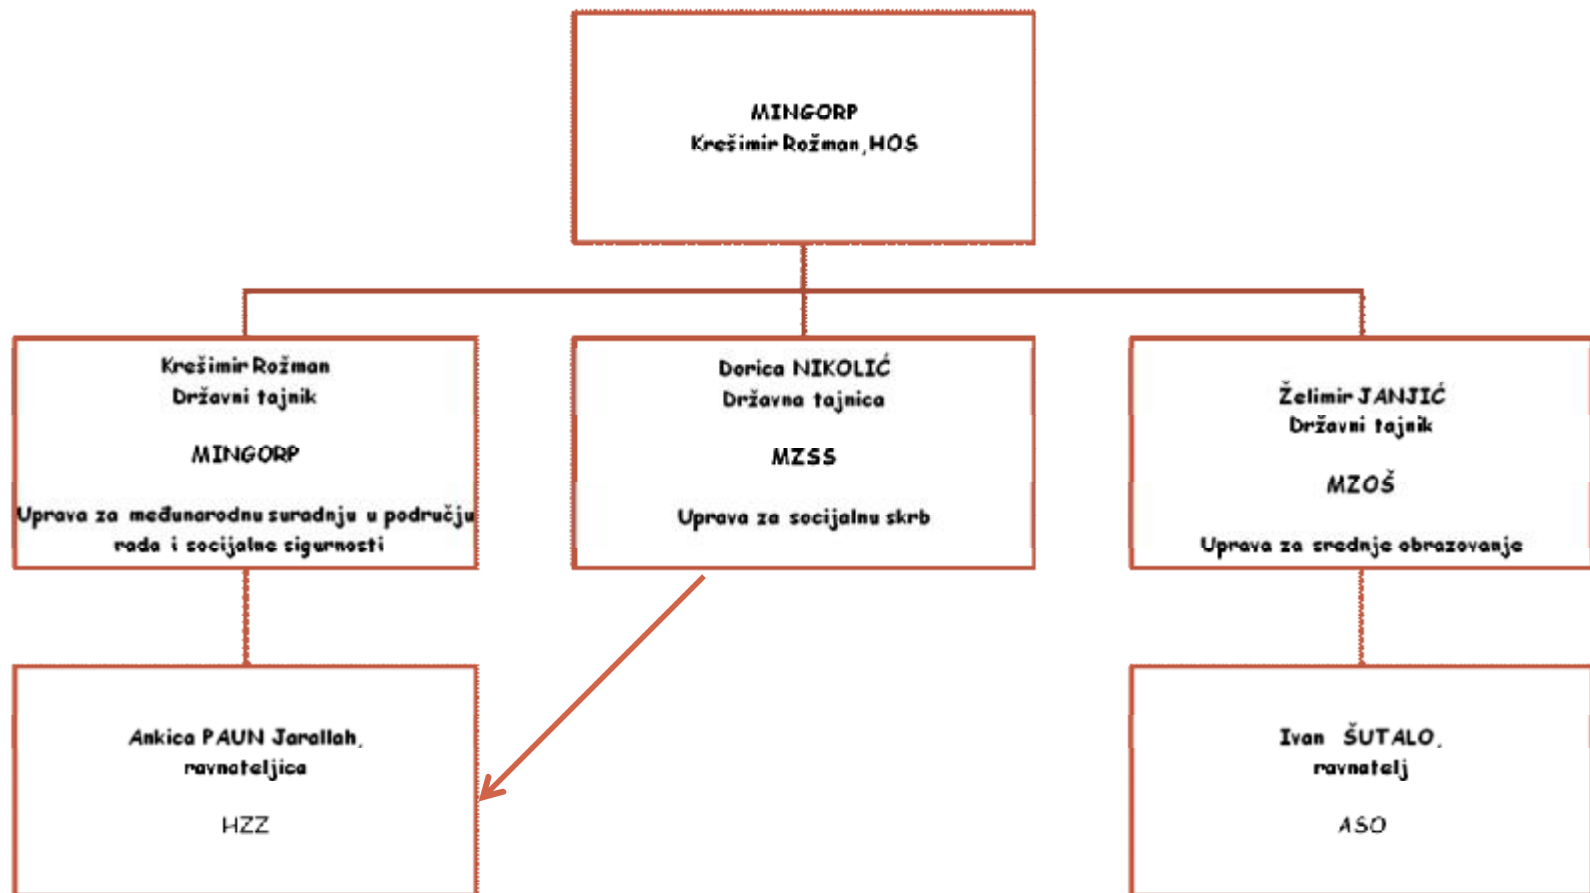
MINGORP
Krešimir Rožman, HOS

Krešimir Rožman
Državni tajnik

MINGORP

Uprava za međunarodnu suradnju u području rada i socijalne sigurnosti

Dorica NIKOLIĆ
Državna tajnica

MZSS

Uprava za socijalnu skrb

Želimir JANJIĆ
Državni tajnik

MZOŠ

Uprava za srednje obrazovanje

Ankica PAUN Jarallah,
ravnateljica

HZZ

Ivan ŠUTALO,
ravnatelj

ASO